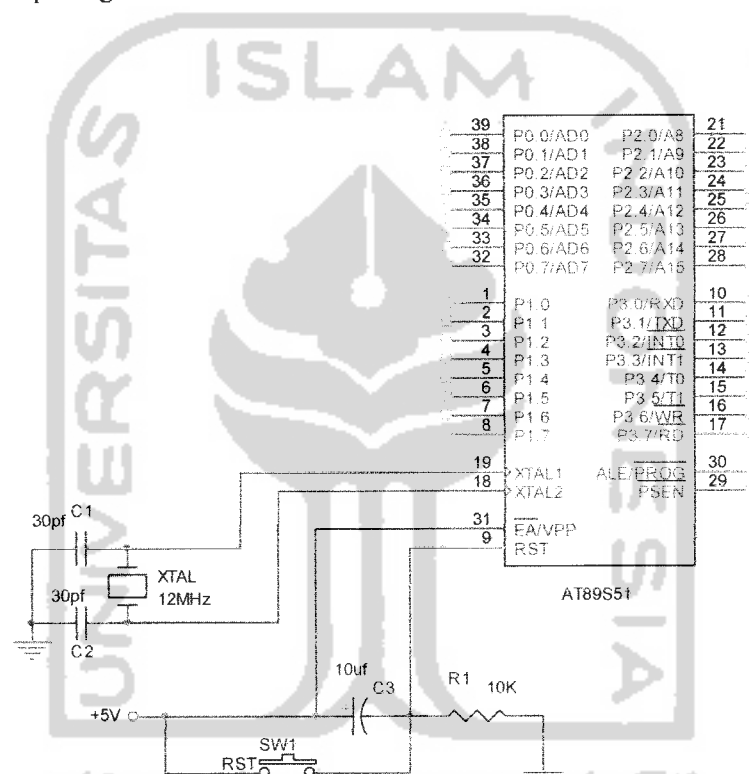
ISLAM

UNIVERSITAS

INDONESIA

| 39 | P0.0/AD0 | P2.0/A8 | 21 |
|---|---|---|---|
| 38 | P0.1/AD1 | P2.1/A9 | 22 |
| 37 | P0.1/AD2 | P2.2/A10 | 23 |
| 36 | P0.3/AD3 | P2.3/A11 | 24 |
| 35 | P0.4/AD4 | P2.4/A12 | 25 |
| 34 | P0.5/AD5 | P2.5/A13 | 26 |
| 33 | P0.6/AD6 | P2.6/A14 | 27 |
| 32 | P0.7/AD7 | P2.7/A15 | 28 |
| 1 | P1.0 | P3.0/RXD | 10 |
| 2 | P1.1 | P3.1/$\overline{TXD}$ | 11 |
| 3 | P1.2 | P3.2/$\overline{INT0}$ | 12 |
| 4 | P1.3 | P3.3/INT1 | 13 |
| 5 | P1.4 | P3.4/T0 | 14 |
| 6 | P1.5 | P3.5/$\overline{T1}$ | 15 |
| 7 | P1.6 | P3.6/$\overline{WR}$ | 16 |
| 8 | P1.7 | P3.7/RD | 17 |
| 19 | XTAL1 | ALE/$\overline{PROG}$ | 30 |
| 18 | XTAL2 | $\overline{PSEN}$ | 29 |
| 31 | $\overline{EA}$/VPP | | |
| 9 | RST | | |

AT89S51

30pf C1

XTAL 12MHz

30pf

C2

10uf C3

R1 10K

+5V

SW1

RST